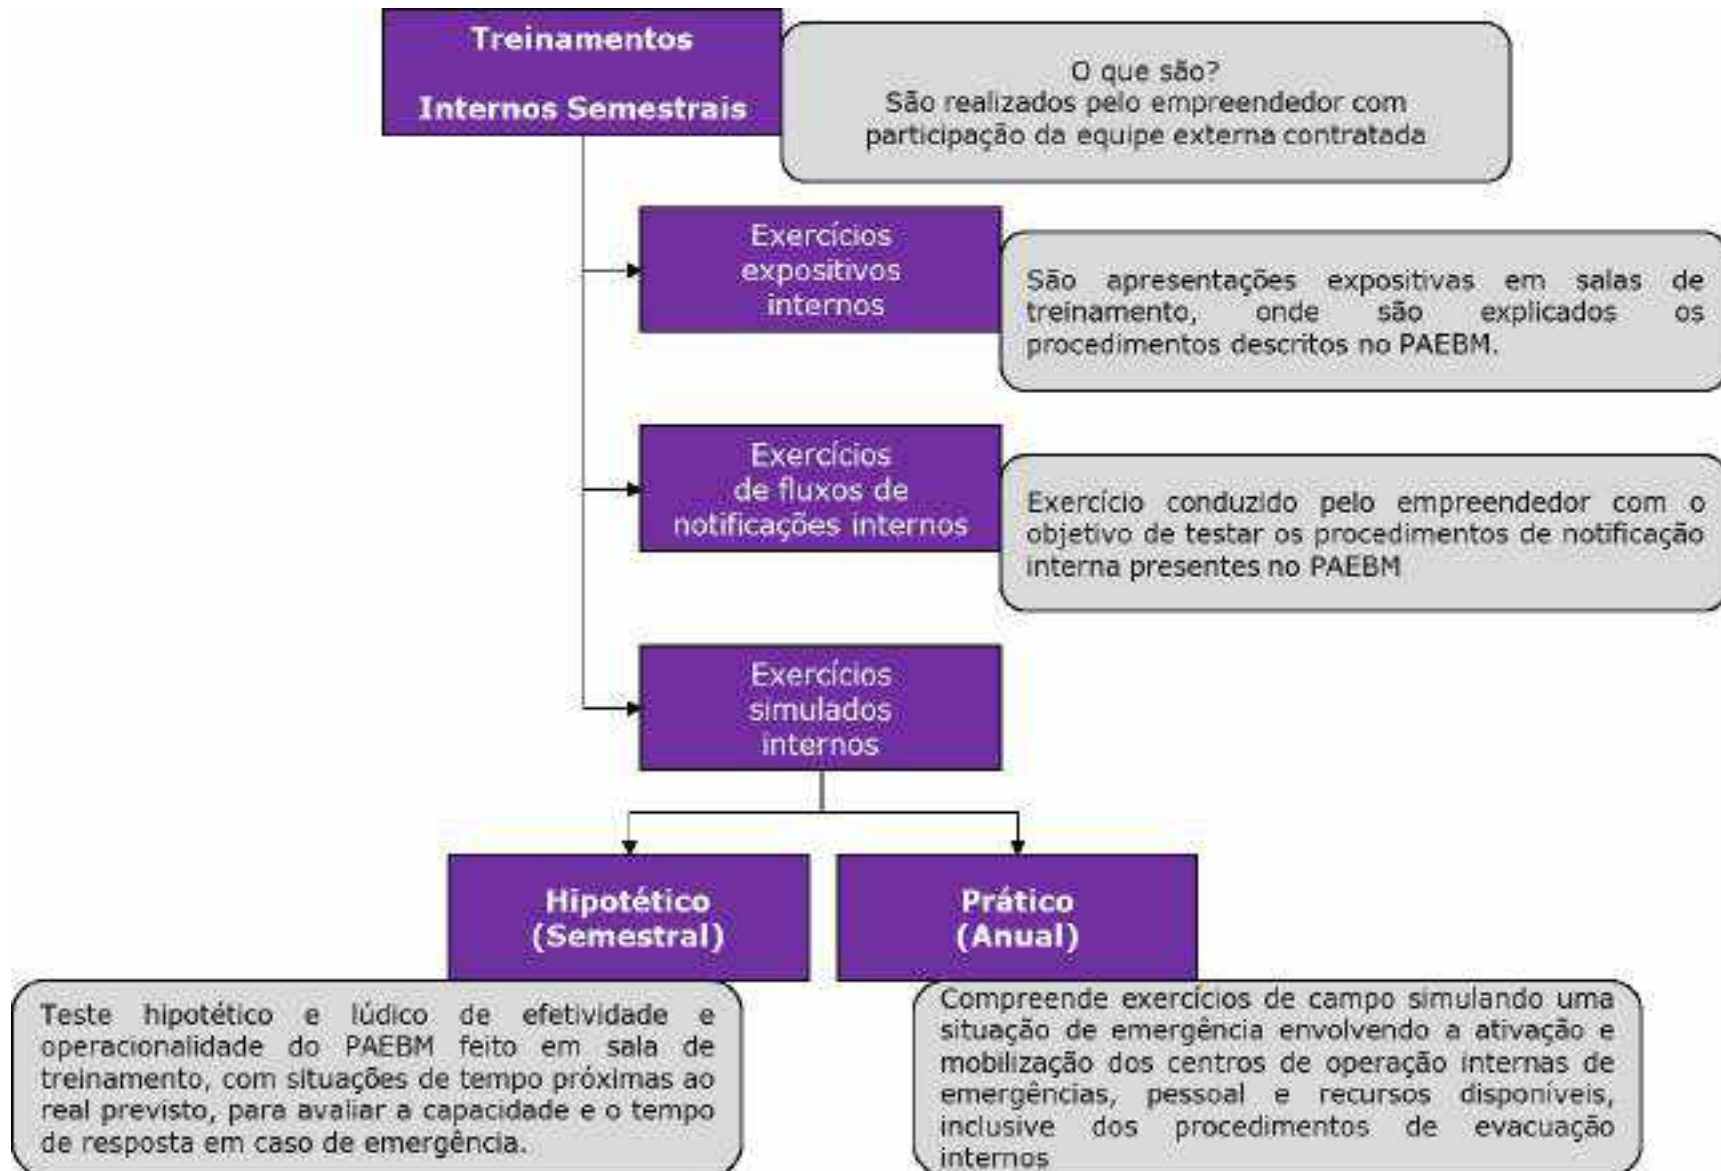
Treinamentos

Internos Semestrais

O que são?
São realizados pelo empreendedor com participação da equipe externa contratada

Exercícios expositivos internos

São apresentações expositivas em salas de treinamento, onde são explicados os procedimentos descritos no PAEBM.

Exercícios de fluxos de notificações internos

Exercício conduzido pelo empreendedor com o objetivo de testar os procedimentos de notificação interna presentes no PAEBM

Exercícios simulados internos

Hipotético (Semestral)

Prático (Anual)

Teste hipotético e lúdico de efetividade e operacionalidade do PAEBM feito em sala de treinamento, com situações de tempo próximas ao real previsto, para avaliar a capacidade e o tempo de resposta em caso de emergência.

Compreende exercícios de campo simulando uma situação de emergência envolvendo a ativação e mobilização dos centros de operação internas de emergências, pessoal e recursos disponíveis, inclusive dos procedimentos de evacuação internos